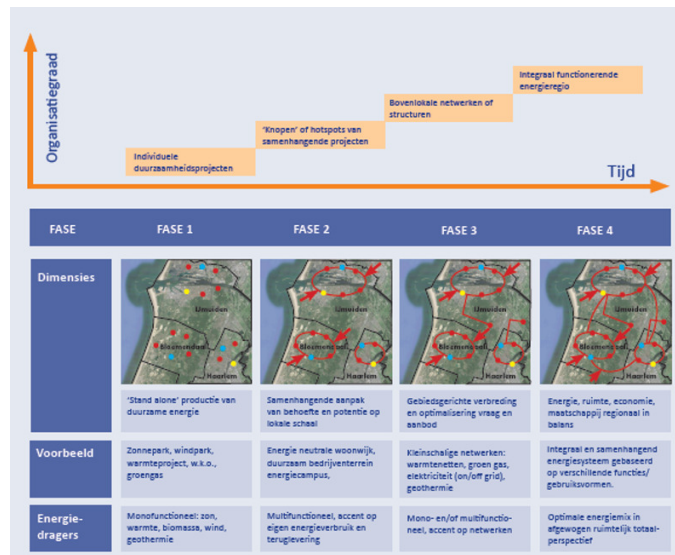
Organisatiegraad

Tijd

Individuele duurzaamheidsprojecten

'Knopen' of hotspots van samenhangende projecten

Bovenlokale netwerken of structuren

Integraal functionerende energieregio

| FASE | FASE 1 | FASE 2 | FASE 3 | FASE 4 |
|---|---|---|---|---|
| Dimensies | Umuiden Bloemendaal Haarlem 'Stand alone' productie van duurzame energie | Umuiden Bloemendaal Haarlem Samenhangende aanpak van behoefte en potentie op lokale schaal | Umuiden Bloemendaal Haarlem Gebiedsgerichte verbreding en optimalisering vraag en aanbod | Umuiden Bloemendaal Haarlem Energie, ruimte, economie, maatschappij regionaal in balans |
| Voorbeeld | Zonnepark, windpark, warmteproject, w.k.o., groengas | Energie neutrale woonwijk, duurzaam bedrijventerrein energiecampus, | Kleinschalige netwerken: warmtenetten, groen gas, elektriciteit (on/off grid), geothermie | Integraal en samenhangend energiesysteem gebaseerd op verschillende functies/ gebruiksvormen. |
| Energie-dragers | Monofunctioneel: zon, warmte, biomassa, wind, geothermie | Multifunctioneel, accent op eigen energieverbruik en teruglevering | Mono- en/of multifunctioneel, accent op netwerken | Optimale energiemix in afgewogen ruimtelijk totaalperspectief |